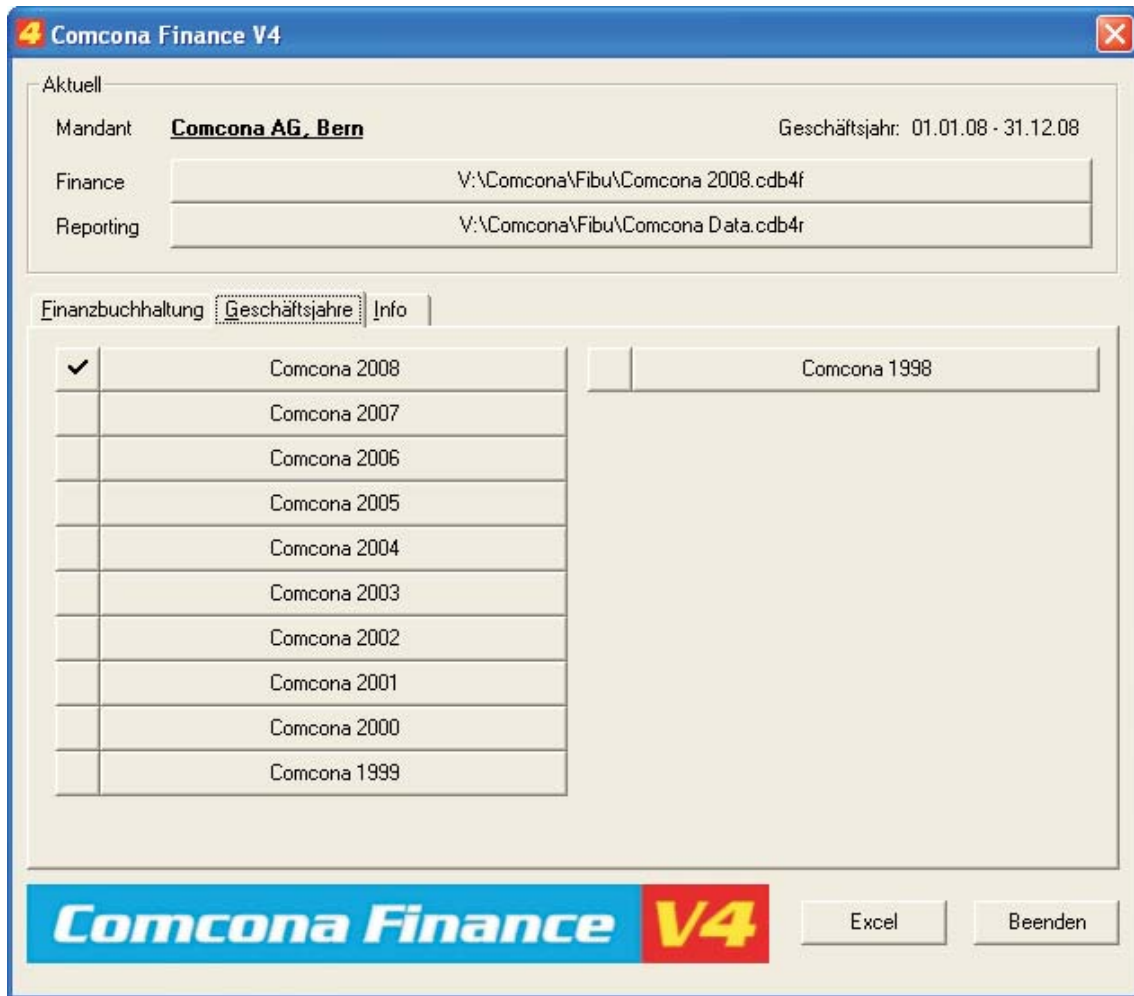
4 Comcona Finance V4

Aktuell

Mandant Comcona AG, Bern

Geschäftsjahr: 01.01.08 - 31.12.08

Finance V:\Comcona\Fibu\Comcona 2008.cdb4f

Reporting V:\Comcona\Fibu\Comcona Data.cdb4r

Finanzbuchhaltung Geschäftsjahre Info

✓ Comcona 2008
Comcona 2007
Comcona 2006
Comcona 2005
Comcona 2004
Comcona 2003
Comcona 2002
Comcona 2001
Comcona 2000
Comcona 1999

Comcona 1998

Comcona Finance V4

Excel

Beenden